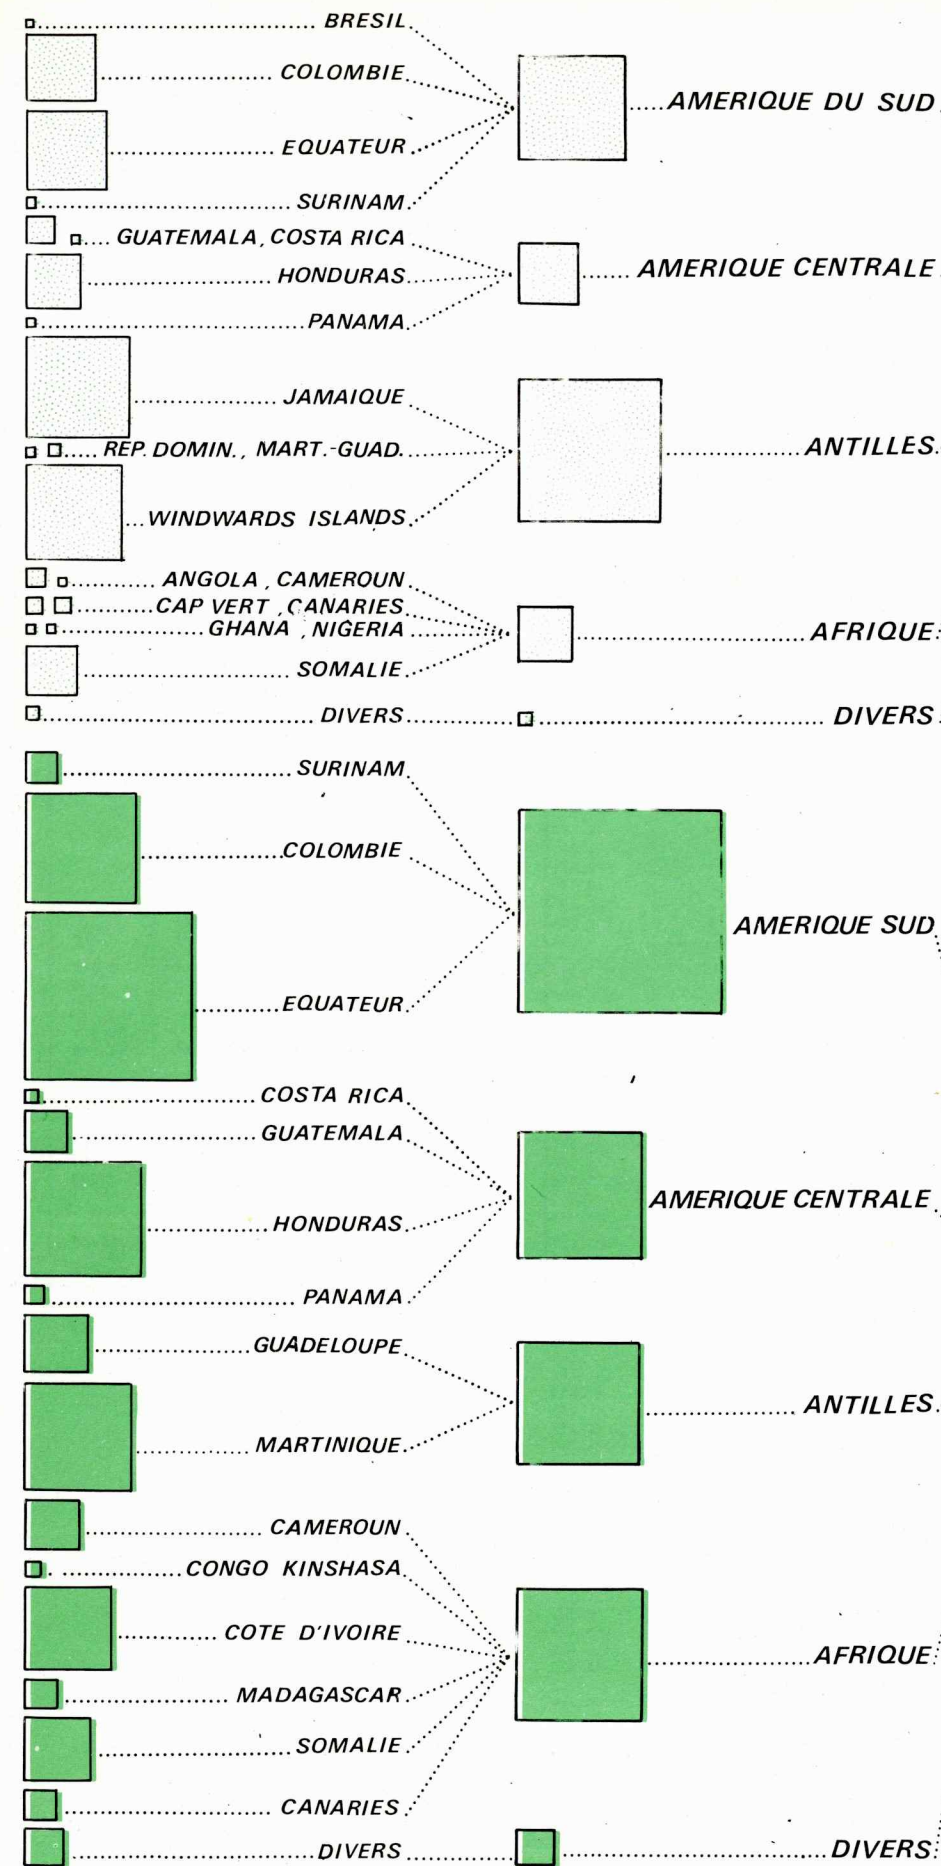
BRESIL
COLOMBIE
EQUATEUR
SURINAM
AMERIQUE DU SUD
GUATEMALA, COSTA RICA
HONDURAS
PANAMA
AMERIQUE CENTRALE
JAMAIQUE
REP. DOMIN., MART.-GUAD.
WINDWARDS ISLANDS
ANTILLES
ANGOLA, CAMEROUN
CAP VERT, CANARIES
GHANA, NIGERIA
SOMALIE
AFRIQUE
DIVERS
DIVERS
SURINAM
COLOMBIE
EQUATEUR
AMERIQUE SUD
COSTA RICA
GUATEMALA
HONDURAS
PANAMA
AMERIQUE CENTRALE
GUADELOUPE
MARTINIQUE
ANTILLES
CAMEROUN
CONGO KINSHASA
COTE D'IVOIRE
MADAGASCAR
SOMALIE
CANARIES
AFRIQUE
DIVERS
DIVERS